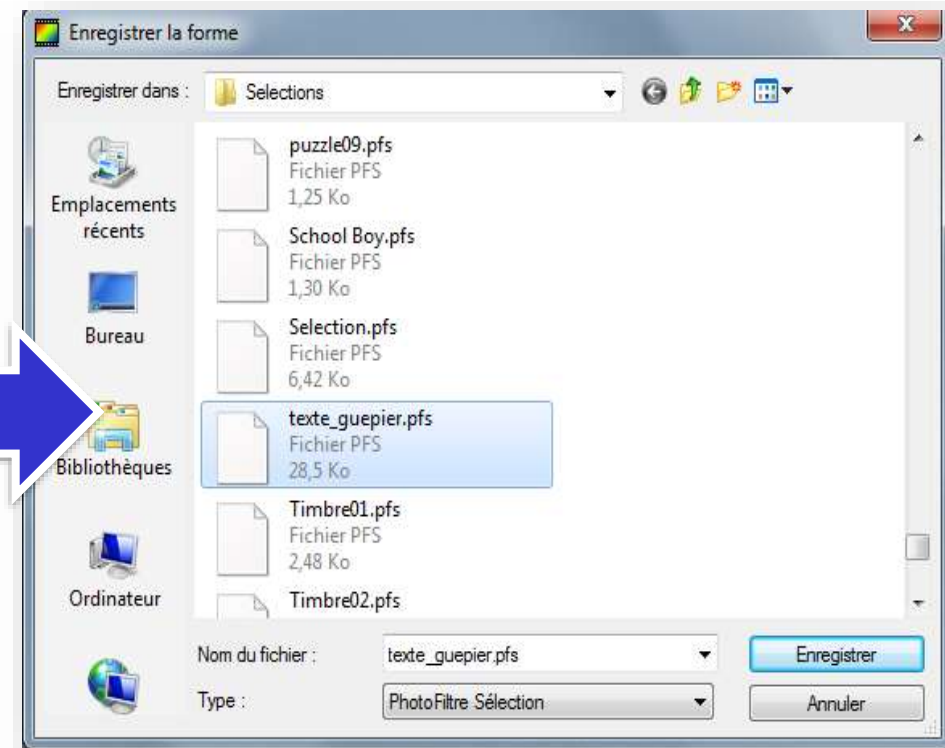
Enregistrer la forme

Enregistrer dans : Selections

Emplacements récents

Bureau

Bibliothèques

Ordinateur

puzzle09.pfs
Fichier PFS
1,25 Ko

School Boy.pfs
Fichier PFS
1,30 Ko

Selection.pfs
Fichier PFS
6,42 Ko

texte_guepier.pfs
Fichier PFS
28,5 Ko

Timbre01.pfs
Fichier PFS
2,48 Ko

Timbre02.pfs

Nom du fichier : texte_guepier.pfs

Type : PhotoFiltre Sélection

Enregistrer

Annuler